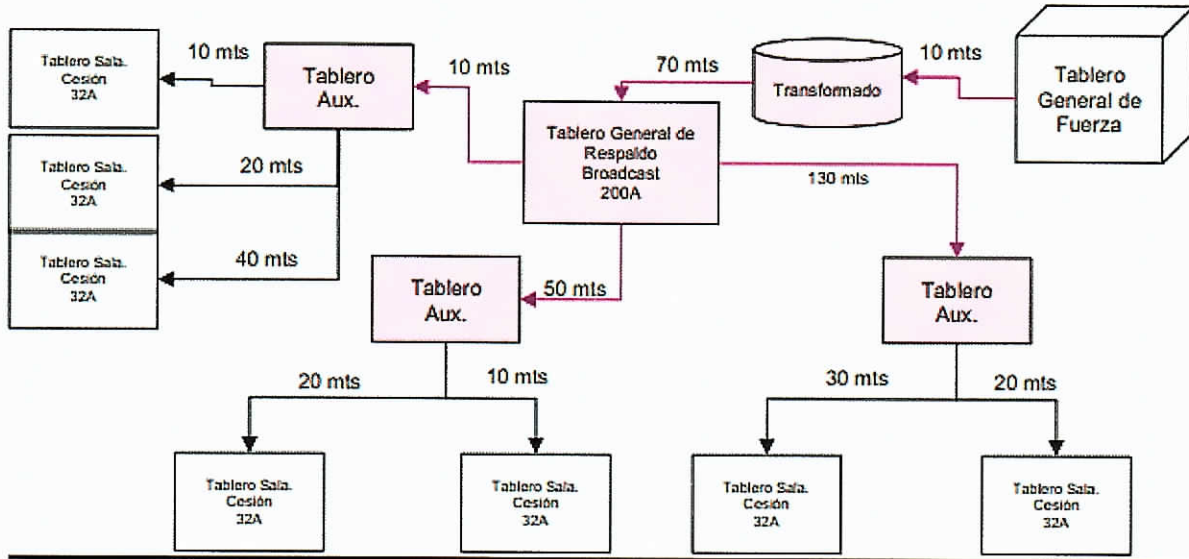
Tablero Sala. Cesión 32A

10 mts

Tablero Aux.

10 mts

70 mts

Transformado

10 mts

Tablero General de Fuerza

Tablero Sala. Cesión 32A

20 mts

Tablero General de Respaldo Broadcast 200A

130 mts

Tablero Sala. Cesión 32A

40 mts

Tablero Aux.

50 mts

Tablero Aux.

20 mts

10 mts

30 mts

20 mts

Tablero Sala. Cesión 32A

Tablero Sala. Cesión 32A

Tablero Sala. Cesión 32A

Tablero Sala. Cesión 32A